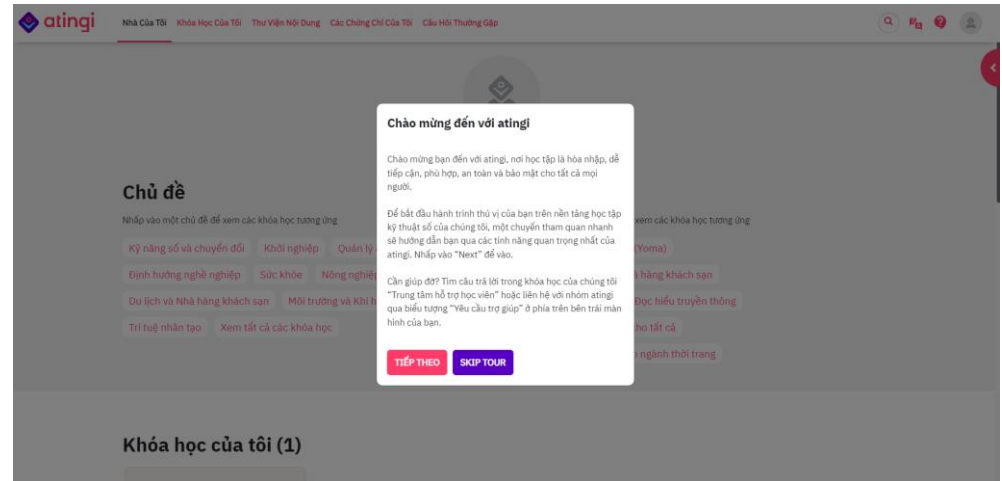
atingi

Nhà Của Tôi   Khóa Học Của Tôi   Thư Viện Nội Dung   Các Chứng Chỉ Của Tôi   Câu Hỏi Thường Gặp

Chủ đề

Nhấp vào một chủ đề để xem các khóa học tương ứng

Kỹ năng số và chuyển đổi   Khởi nghiệp   Quản lý

Định hướng nghề nghiệp   Sức khỏe   Nông nghiệp

Du lịch và Nhà hàng khách sạn   Môi trường và Khí h

Trí tuệ nhân tạo   Xem tất cả các khóa học

xem các khóa học tương ứng

(Yoma)

à hàng khách sạn

Đọc hiểu truyền thông

cho tất cả

ngành thời trang

Chào mừng đến với atingi

Chào mừng bạn đến với atingi, nơi học tập là hòa nhập, dễ tiếp cận, phù hợp, an toàn và bảo mật cho tất cả mọi người.

Để bắt đầu hành trình thú vị của bạn trên nền tảng học tập kỹ thuật số của chúng tôi, một chuyến tham quan nhanh sẽ hướng dẫn bạn qua các tính năng quan trọng nhất của atingi. Nhấp vào "Next" để vào.

Cần giúp đỡ? Tìm câu trả lời trong khóa học của chúng tôi "Trung tâm hỗ trợ học viên" hoặc liên hệ với nhóm atingi qua biểu tượng "Yêu cầu trợ giúp" ở phía trên bên trái màn hình của bạn.

TIẾP THEO   SKIP TOUR

Khóa học của tôi (1)